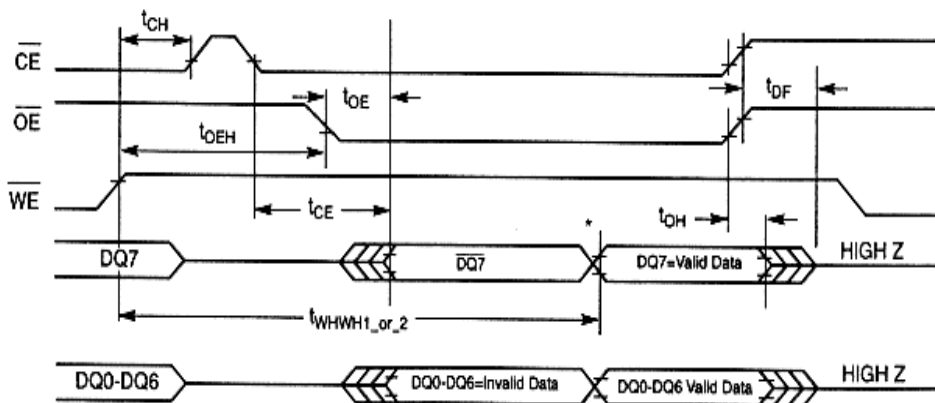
$t_{CH}$

$\overline{CE}$

$\overline{OE}$

$t_{OE}$

$t_{DF}$

$t_{OEH}$

$\overline{WE}$

$t_{CE}$

$t_{OH}$

*

DQ7

$\overline{DQ7}$

DQ7=Valid Data

HIGH Z

$t_{WHWH1\_or\_2}$

DQ0-DQ6

DQ0-DQ6=Invalid Data

DQ0-DQ6 Valid Data

HIGH Z